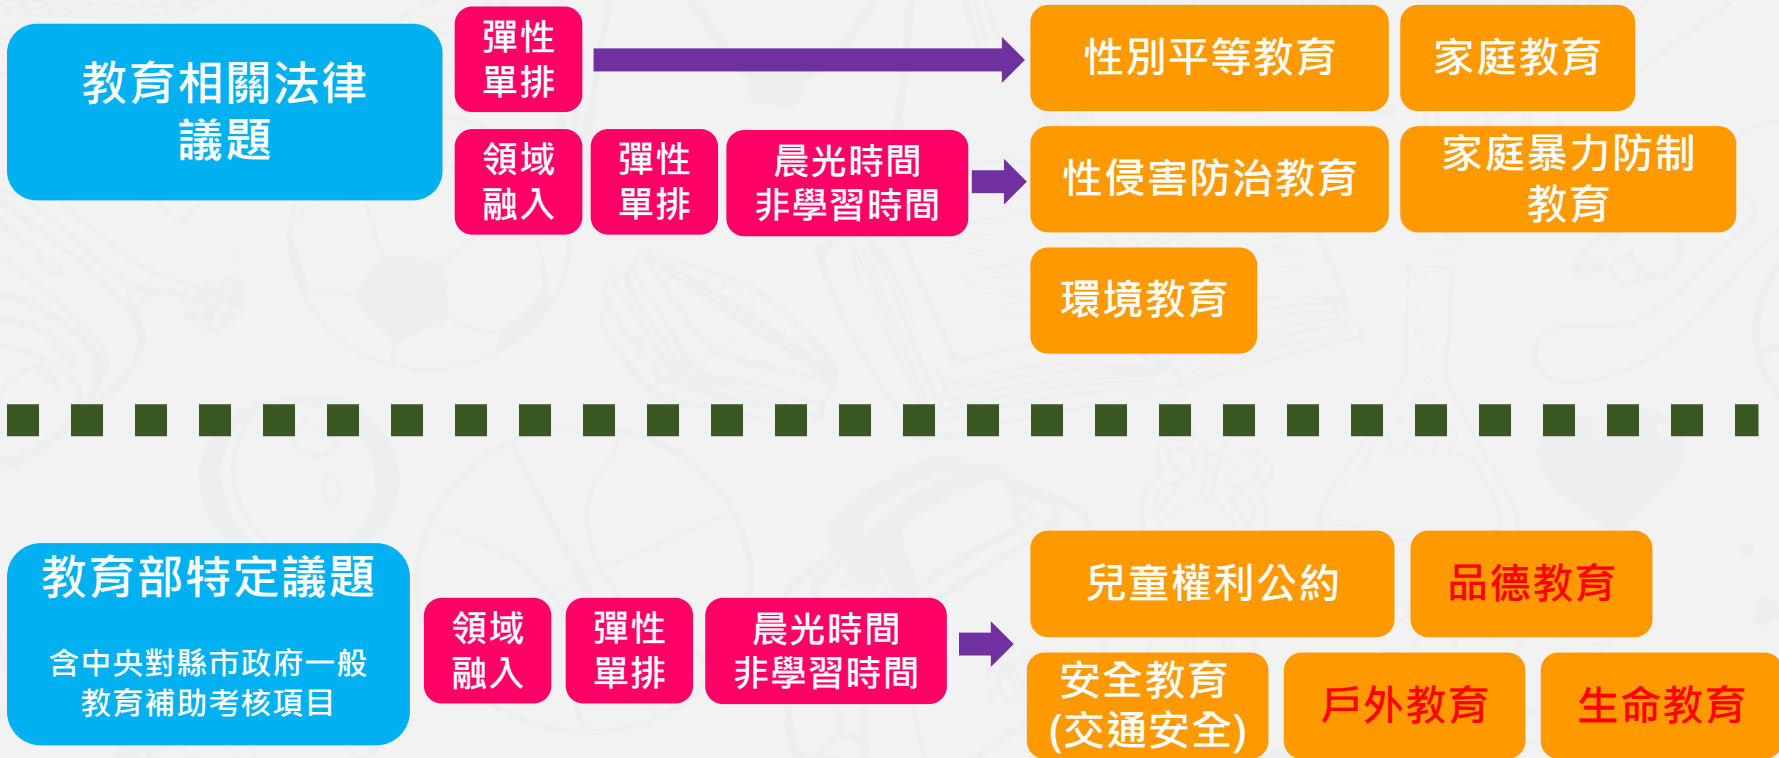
教育相關法律議題

彈性單排

性別平等教育

家庭教育

領域融入

彈性單排

晨光時間非學習時間

性侵害防治教育

家庭暴力防制教育

環境教育

教育部特定議題

含中央對縣市政府一般教育補助考核項目

領域融入

彈性單排

晨光時間非學習時間

兒童權利公約

品德教育

安全教育(交通安全)

戶外教育

生命教育